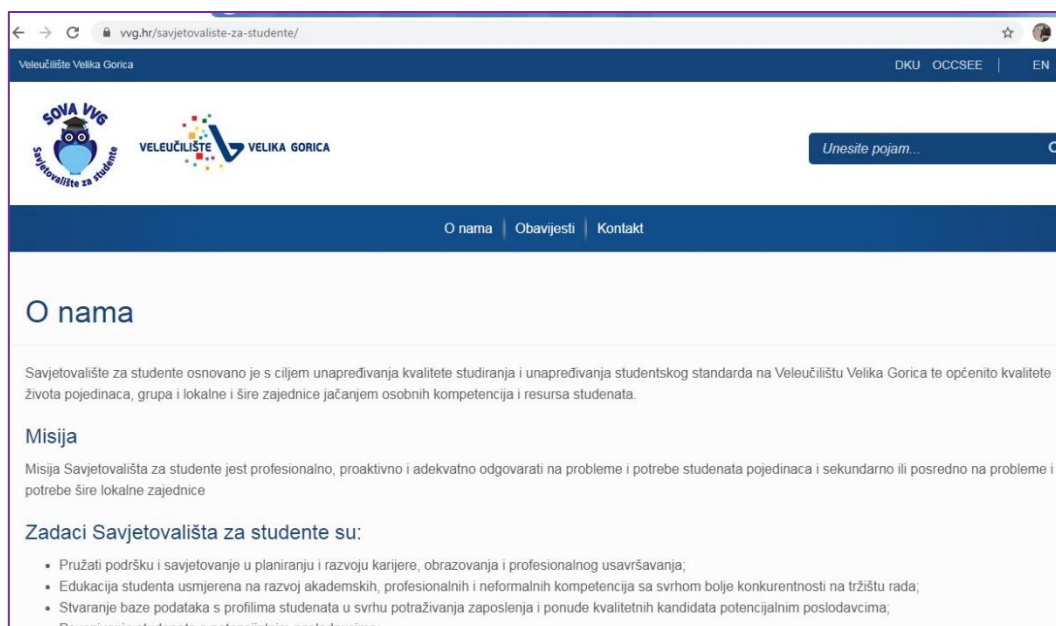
vvg.hr/savjetovaliste-za-studente/

Veleučilište Velika Gorica

DKU OCCSEE | EN

SOVA VVG
Savjetovalište za studente

VELEUČILIŠTE VELIKA GORICA

Unesite pojam...

O nama | Obavijesti | Kontakt

O nama

Savjetovalište za studente osnovano je s ciljem unapređivanja kvalitete studiranja i unapređivanja studentskog standarda na Veleučilištu Velika Gorica te općenito kvalitete života pojedinaca, grupa i lokalne i šire zajednice jačanjem osobnih kompetencija i resursa studenata.

Misija

Misija Savjetovališta za studente jest profesionalno, proaktivno i adekvatno odgovarati na probleme i potrebe studenata pojedinaca i sekundarno ili posredno na probleme i potrebe šire lokalne zajednice

Zadaci Savjetovališta za studente su:

- Pružati podršku i savjetovanje u planiranju i razvoju karijere, obrazovanja i profesionalnog usavršavanja;
- Edukacija studenta usmjerena na razvoj akademskih, profesionalnih i neformalnih kompetencija sa svrhom bolje konkurentnosti na tržištu rada;
- Stvaranje baze podataka s profilima studenata u svrhu potraživanja zaposlenja i ponude kvalitetnih kandidata potencijalnim poslodavcima;
- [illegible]